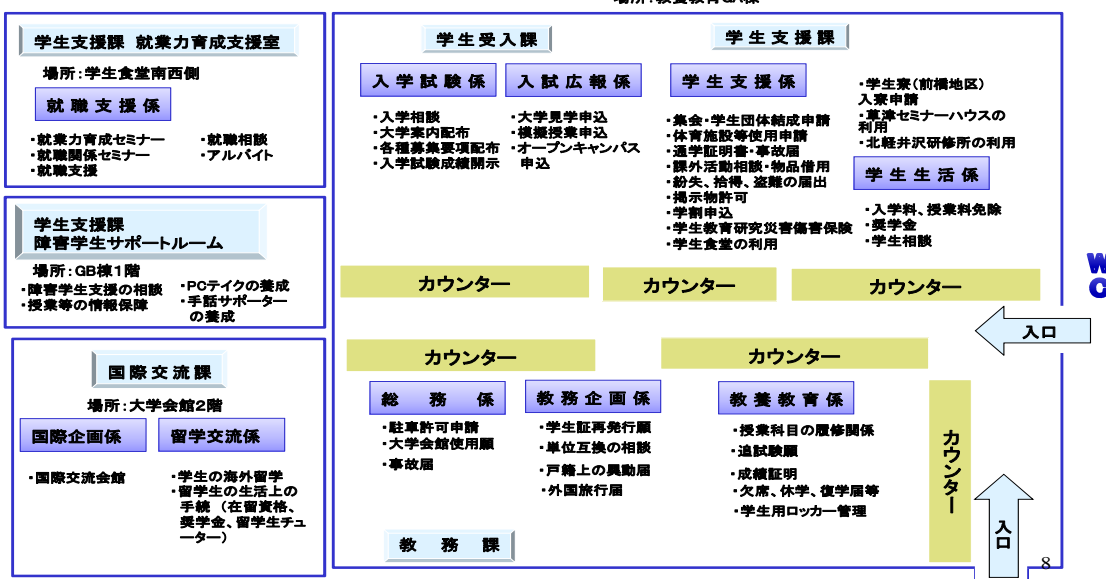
場所:教養教育GB棟

学生支援課 就業力育成支援室

場所:学生食堂南西側

就職支援係

・就業力育成セミナー
・就職関係セミナー
・就職支援
・就職相談
・アルバイト

学生支援課
障害学生サポートルーム

場所:GB棟1階

・障害学生支援の相談
・授業等の情報保障
・PCテイクの養成
・手話サポーターの養成

国際交流課

場所:大学会館2階

国際企画係

留学交流係

・国際交流会館

・学生の海外留学
・留学生の生活上の手続 (在留資格、奨学金、留学生チューター)

学生受入課

入学試験係

入試広報係

・入学相談
・大学案内配布
・各種募集要項配布
・入学試験成績開示

・大学見学申込
・模擬授業申込
・オープンキャンパス申込

学生支援課

学生支援係

・集会・学生団体結成申請
・体育施設等使用申請
・通学証明書・事故届
・課外活動相談・物品借用
・紛失、拾得、盗難の届出
・掲示物許可
・学割申込
・学生教育研究災害傷害保険
・学生食堂の利用

・学生寮(前橋地区)入寮申請
・草津セミナーハウスの利用
・北軽井沢研修所の利用

学生生活係

・入学料、授業料免除
・奨学金
・学生相談

カウンター

カウンター

カウンター

入口

カウンター

カウンター

総務係

・駐車許可申請
・大学会館使用願
・事故届

教務企画係

・学生証再発行願
・単位互換の相談
・戸籍上の異動届
・外国旅行届

教養教育係

・授業科目の履修関係
・追試験願
・成績証明
・欠席、休学、復学届等
・学生用ロッカー管理

カウンター

入口

教務課

W
C

8